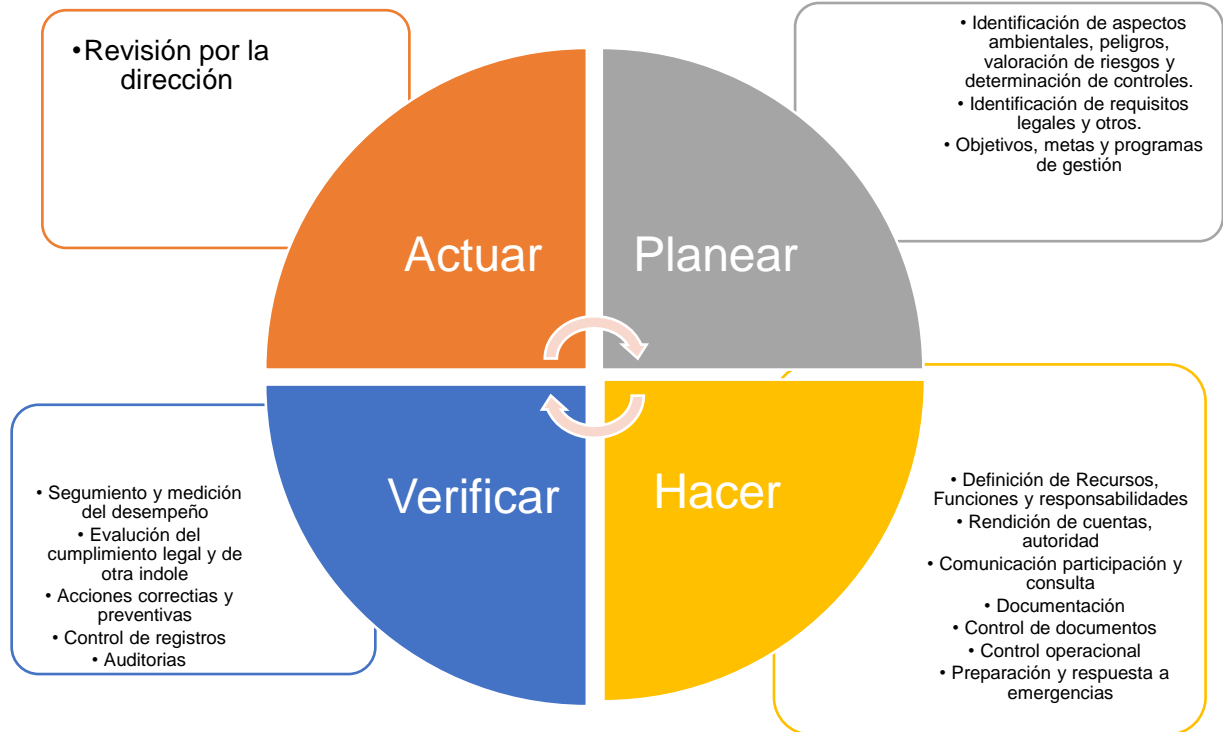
• Revisión por la dirección

• Identificación de aspectos ambientales, peligros, valoración de riesgos y determinación de controles.
• Identificación de requisitos legales y otros.
• Objetivos, metas y programas de gestión

Actuar

Planear

Verificar

Hacer

• Segumiento y medición del desempeño
• Evalución del cumplimiento legal y de otra indole
• Acciones correctias y preventivas
• Control de registros
• Auditorias

• Definición de Recursos, Funciones y responsabilidades
• Rendición de cuentas, autoridad
• Comunicación participación y consulta
• Documentación
• Control de documentos
• Control operacional
• Preparación y respuesta a emergencias